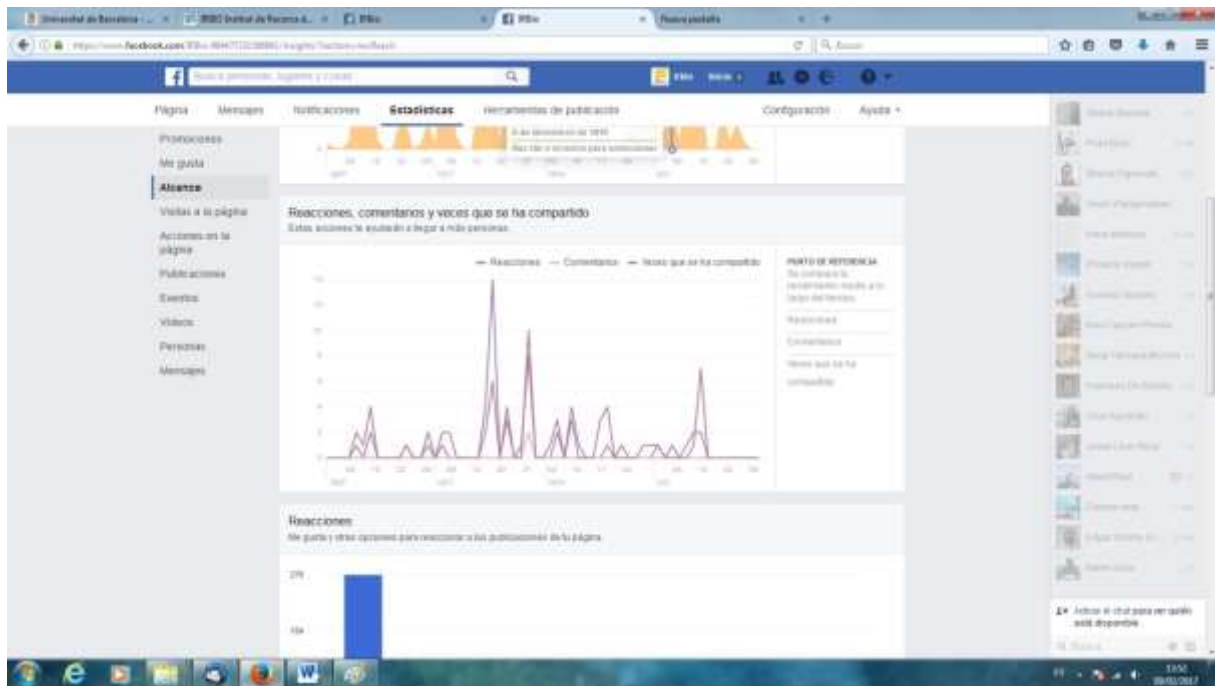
Universitat de Barcelona
IRBio
Nueva pestaña

Página Mensajes Notificaciones Estadísticas Herramientas de publicación Configuración Ayuda ▾

Promociones
Me gusta
Alcance
Visitas a la página
Acciones en la página
Publicaciones
Eventos
Videos
Personas
Mensajes

Reacciones, comentarios y veces que se ha compartido
Estas acciones te ayudarán a llegar a más personas.

— Reacciones — Comentarios — Veces que se ha compartido

PUNTO DE REFERENCIA
Se compara tu rendimiento medio a lo largo del tiempo.
Reacciones
Comentarios
Veces que se ha compartido

Reacciones
Me gusta y otras opciones para reaccionar a las publicaciones de tu página.

270
134

Activar el chat para ver quién está disponible.